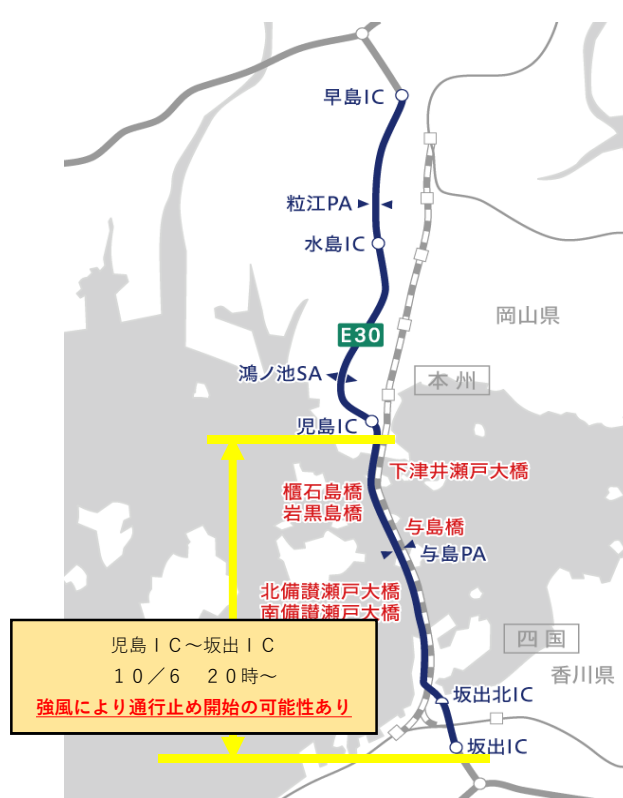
早島IC
粒江PA
水島IC
岡山県
E30
鴻ノ池SA
本州
児島IC
下津井瀬戸大橋
櫃石島橋
岩黒島橋
与島橋
与島PA
北備讃瀬戸大橋
南備讃瀬戸大橋
四国
香川県
児島IC～坂出IC
10／6　20時～
強風により通行止め開始の可能性あり
坂出北IC
坂出IC